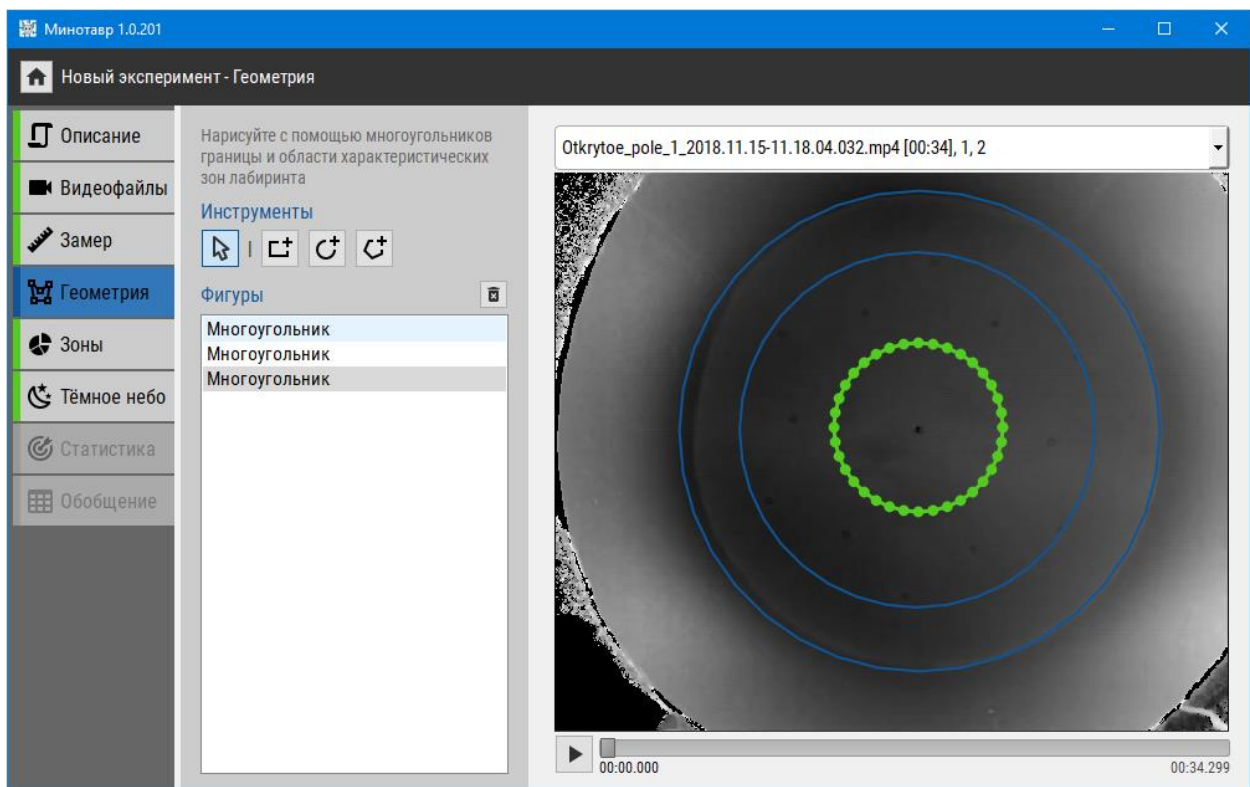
Минотавр 1.0.201

Новый эксперимент - Геометрия

Описание
Видеофайлы
Замер
Геометрия
Зоны
Тёмное небо
Статистика
Обобщение

Нарисуйте с помощью многоугольников границы и области характеристических зон лабиринта

Инструменты

Фигуры

Многоугольник
Многоугольник
Многоугольник

Otkrytoe_pole_1_2018.11.15-11.18.04.032.mp4 [00:34], 1, 2

00:00.000
00:34.299